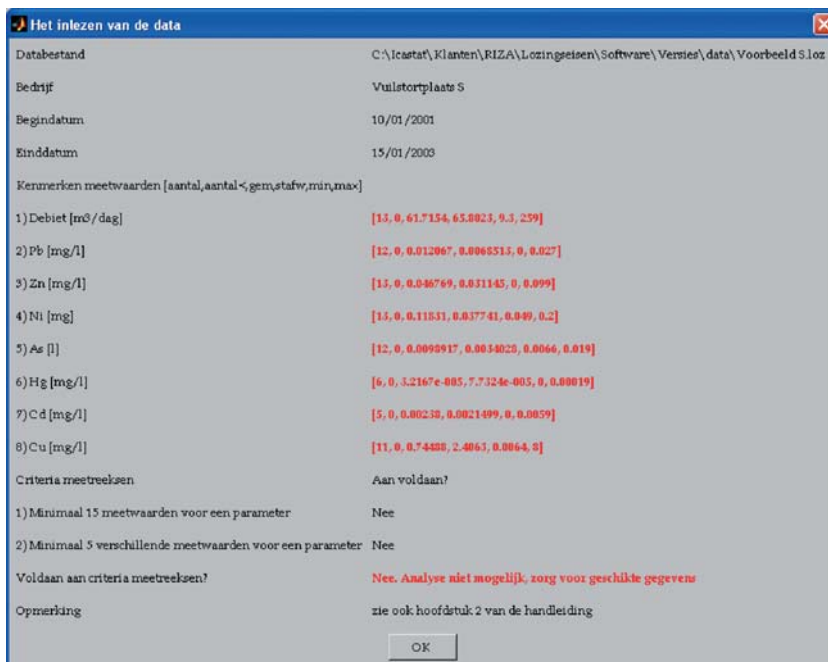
Het inlezen van de data

| | |
|---|---|
| Databestand | C:\Icastat\Klanten\RIZA\Lozingseisen\Software\Versies\data\Voorbeeld S.loz |
| Bedrijf | Vuilstortplaats S |
| Begindatum | 10/01/2001 |
| Einddatum | 15/01/2003 |
| Kenmerken meetwaarden [aantal,aantal<,gem,stafw,min,max] | |
| 1) Debiet [m3/dag] | [13, 0, 61.7154, 65.8823, 9.3, 259] |
| 2) Pb [mg/l] | [12, 0, 0.012067, 0.0068515, 0, 0.027] |
| 3) Zn [mg/l] | [13, 0, 0.046769, 0.031145, 0, 0.099] |
| 4) Ni [mg] | [13, 0, 0.11831, 0.037741, 0.049, 0.2] |
| 5) As [l] | [12, 0, 0.0098917, 0.0034028, 0.0066, 0.019] |
| 6) Hg [mg/l] | [6, 0, 3.2167e-005, 7.7324e-005, 0, 0.00019] |
| 7) Cd [mg/l] | [5, 0, 0.00238, 0.0021499, 0, 0.0059] |
| 8) Cu [mg/l] | [11, 0, 0.74488, 2.4063, 0.0064, 8] |
| Criteria meetreeksen | Aan voldaan? |
| 1) Minimaal 15 meetwaarden voor een parameter | Nee |
| 2) Minimaal 5 verschillende meetwaarden voor een parameter | Nee |
| Voldaan aan criteria meetreeksen? | Nee. Analyse niet mogelijk, zorg voor geschikte gegevens |
| Opmerking | zie ook hoofdstuk 2 van de handleiding |

OK